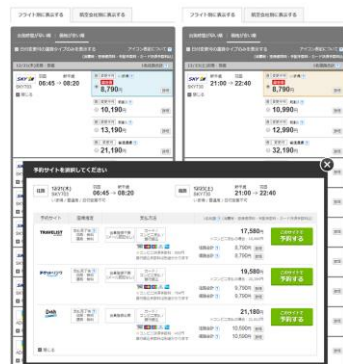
フライト順に表示する　航空会社順に表示する
フライト順に表示する　航空会社順に表示する

SKY 06:45 → 08:20
8,790円
10,190円
13,190円
21,190円

SKY 21:00 → 22:40
8,790円
10,990円
12,990円
32,190円

予約サイトを選択してください

往路 12/21(木) SKY703 06:45 → 08:20
復路 12/22(土) SKY720 21:00 → 22:40

TRAVELIST 17,580円 予約する
19,580円 予約する
21,180円 予約する

8,790円
8,790円
9,790円
9,790円
10,590円
10,590円